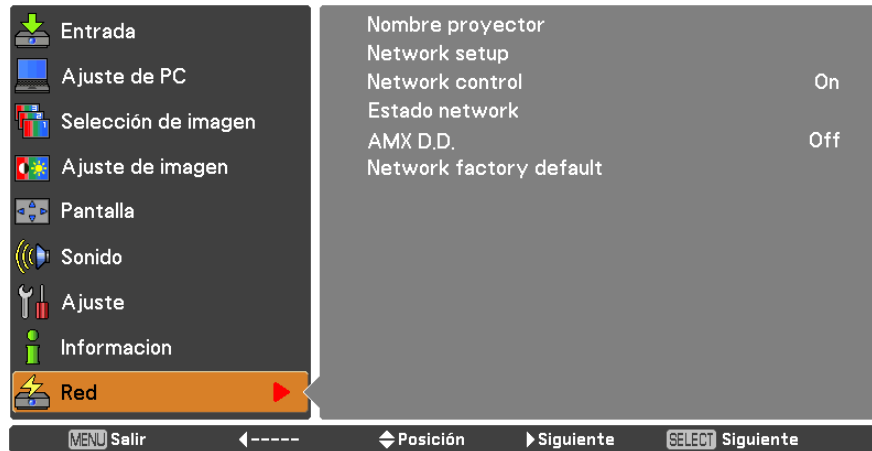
Entrada
Ajuste de PC
Selección de imagen
Ajuste de imagen
Pantalla
Sonido
Ajuste
Informacion
Red

Nombre proyector
Network setup
Network control On
Estado network
AMX D.D. Off
Network factory default

MENU Salir ◀----- ◆Posición ▶Siguiente SELECT Siguiente